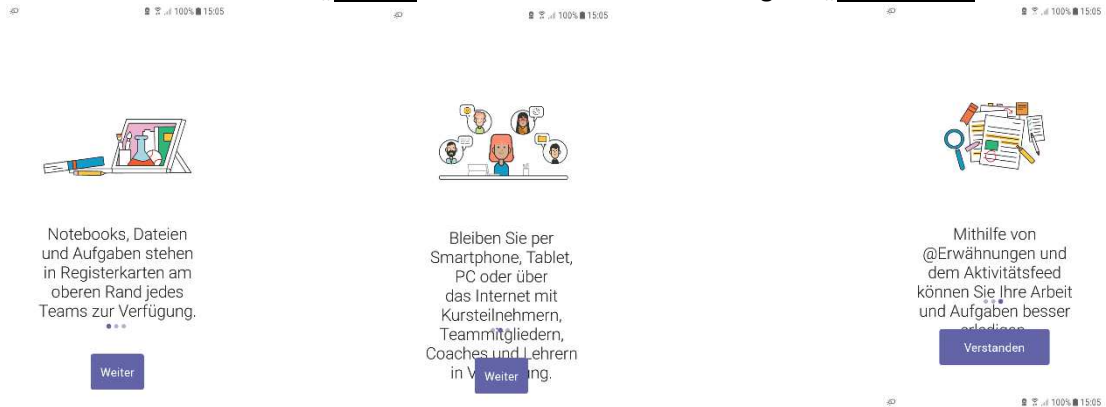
100% 15:05

Notebooks, Dateien und Aufgaben stehen in Registerkarten am oberen Rand jedes Teams zur Verfügung.

Weiter

100% 15:05

Bleiben Sie per Smartphone, Tablet, PC oder über das Internet mit Kursteilnehmern, Teammitgliedern, Coaches und Lehrern in V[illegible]ung.

Weiter

100% 15:05

Mithilfe von @Erwähnungen und dem Aktivitätsfeed können Sie Ihre Arbeit und Aufgaben besser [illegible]

Verstanden

100% 15:05